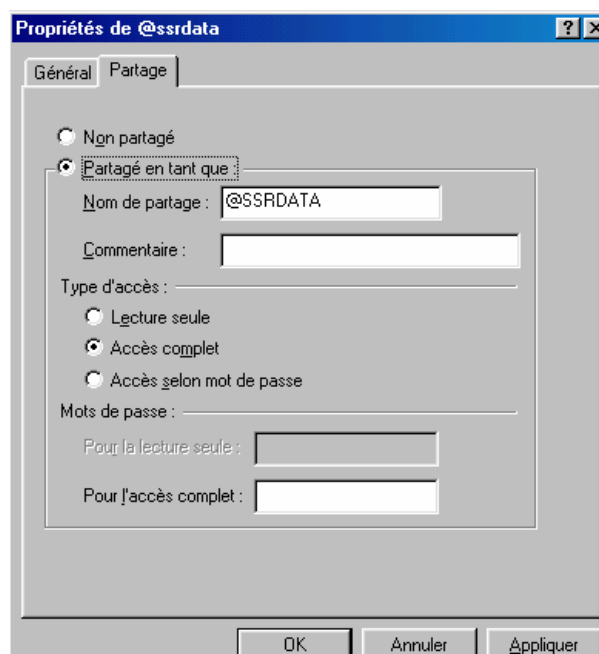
Propriétés de @ssrdata

?

Général Partage

Non partagé

Partagé en tant que :

Nom de partage : @SSRDATA

Commentaire :

Type d'accès :

Lecture seule

Accès complet

Accès selon mot de passe

Mots de passe :

Pour la lecture seule :

Pour l'accès complet :

OK Annuler Appliquer